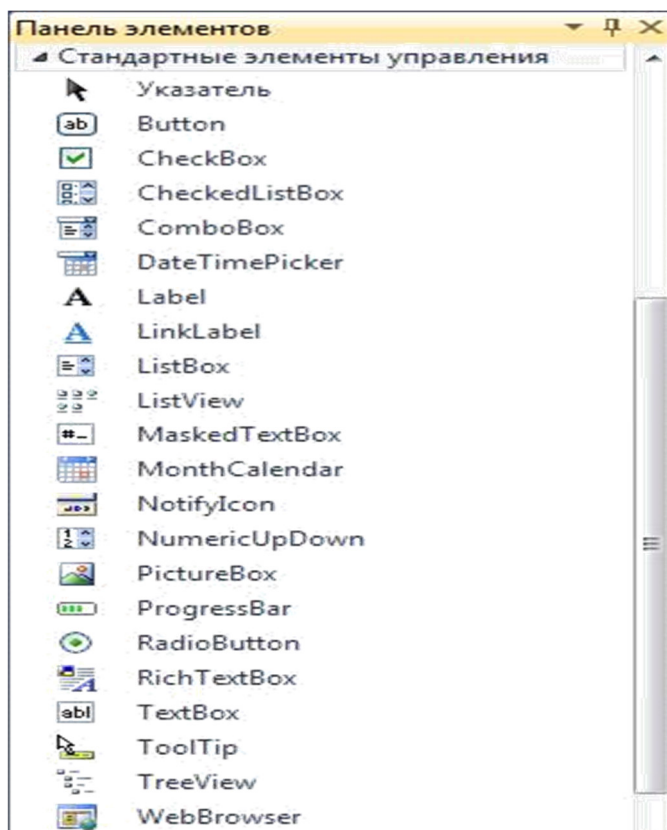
Панель элементов

◢ Стандартные элементы управления

Указатель

ab Button

CheckBox

CheckedListBox

ComboBox

DateTimePicker

A Label

A LinkLabel

ListBox

ListView

#_ MaskedTextBox

MonthCalendar

NotifyIcon

NumericUpDown

PictureBox

ProgressBar

RadioButton

RichTextBox

abl TextBox

ToolTip

TreeView

WebBrowser